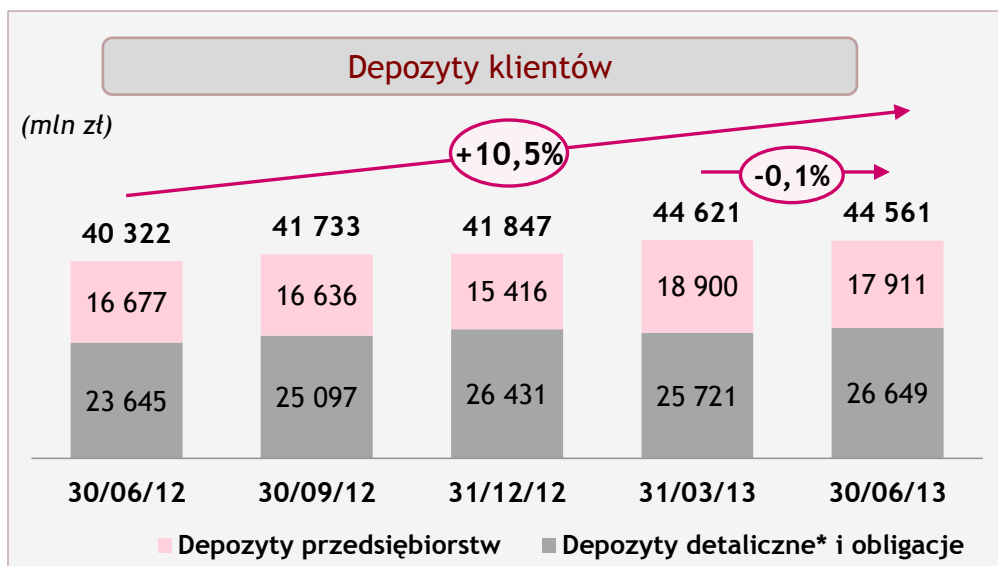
Depozyty klientów

(mln zł)

+10,5%

-0,1%

| | 30/06/12 | 30/09/12 | 31/12/12 | 31/03/13 | 30/06/13 |
|---|---|---|---|---|---|
| Suma | 40 322 | 41 733 | 41 847 | 44 621 | 44 561 |
| Depozyty przedsiębiorstw | 16 677 | 16 636 | 15 416 | 18 900 | 17 911 |
| Depozyty detaliczne* i obligacje | 23 645 | 25 097 | 26 431 | 25 721 | 26 649 |

Depozyty przedsiębiorstw Depozyty detaliczne* i obligacje